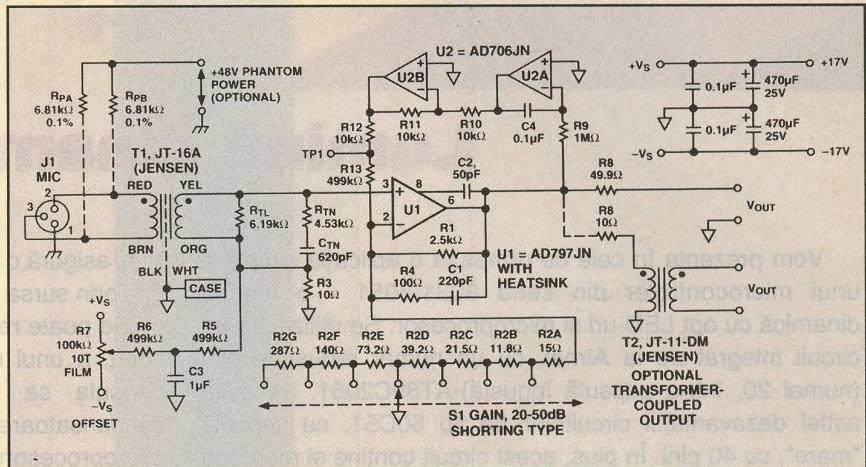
U2 = AD706JN

U2B

U2A

$R_{PA}$ 6.81kΩ 0.1%

$R_{PB}$ 6.81kΩ 0.1%

+48V PHANTOM POWER (OPTIONAL)

J1 MIC

3 2 1

T1, JT-16A (JENSEN)

RED YEL

BRN ORG

BLK WHT

CASE

$R_{TL}$ 6.19kΩ

$R_{TN}$ 4.53kΩ

$C_{TN}$ 620pF

R3 10Ω

R12 10kΩ

R11 10kΩ

R10 10kΩ

C4 0.1µF

R9 1MΩ

TP1

R13 499kΩ

C2, 50pF

3 8 6 2

U1

R1 2.5kΩ

R4 100Ω

C1 220pF

U1 = AD797JN WITH HEATSINK

R8 49.9Ω

R8 10Ω

$V_{OUT}$

$V_{OUT}$

T2, JT-11-DM (JENSEN) OPTIONAL TRANSFORMER-COUPLED OUTPUT

+$V_S$ 0.1µF 470µF 25V +17V

0.1µF 470µF 25V

−$V_S$ −17V

+$V_S$

R7 100kΩ 10T FILM

R6 499kΩ

R5 499kΩ

C3 1µF

−$V_S$

OFFSET

R2G 287Ω

R2F 140Ω

R2E 73.2Ω

R2D 39.2Ω

R2C 21.5Ω

R2B 11.8Ω

R2A 15Ω

S1 GAIN, 20-50dB SHORTING TYPE

Vom prezenta în cele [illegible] asigură c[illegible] unui microfon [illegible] din seria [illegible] sursa dinamică cu opt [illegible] poate r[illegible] circuit integrat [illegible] AD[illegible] unui numul 20, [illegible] să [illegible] dezvoltare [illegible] circuit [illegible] cu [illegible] marel", cu 20 pini. În plus, acest circuit conține și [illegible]